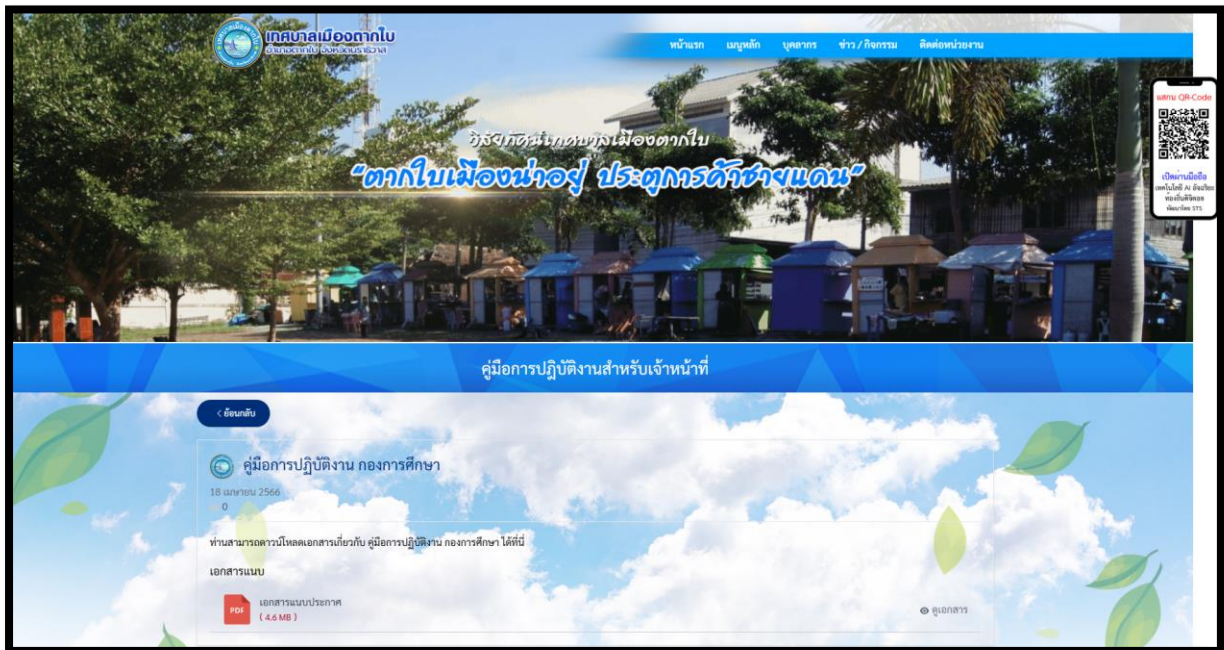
เทศบาลเมืองตากใบ
อำเภอตากใบ จังหวัดนราธิวาส

หน้าแรก เมนูหลัก บุคลากร ข่าว / กิจกรรม ติดต่อหน่วยงาน

สแกน QR-Code
เปิดผ่านมือถือ
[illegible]

วิสัยทัศน์เทศบาลเมืองตากใบ
"ตากใบเมืองน่าอยู่ ประตูการค้าชายแดน"

คู่มือการปฏิบัติงานสำหรับเจ้าหน้าที่

< ย้อนกลับ

คู่มือการปฏิบัติงาน กองการศึกษา

18 เมษายน 2566
0

ท่านสามารถดาวน์โหลดเอกสารเกี่ยวกับ คู่มือการปฏิบัติงาน กองการศึกษา ได้ที่นี่

เอกสารแนบ

PDF เอกสารแนบประกาศ
( 4.6 MB )

ดูเอกสาร